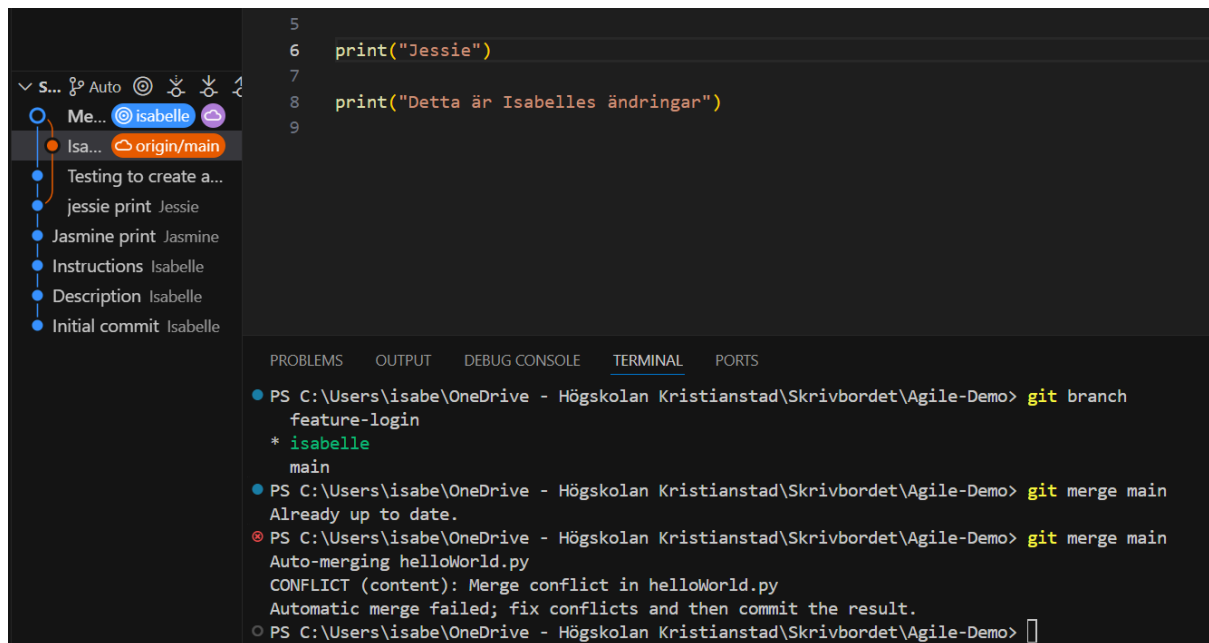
S... Auto

Me... isabelle

Isa... origin/main

Testing to create a...

jessie print Jessie

Jasmine print Jasmine

Instructions Isabelle

Description Isabelle

Initial commit Isabelle

5

6 print("Jessie")

7

8 print("Detta är Isabelles ändringar")

9

PROBLEMS OUTPUT DEBUG CONSOLE TERMINAL PORTS

PS C:\Users\isabe\OneDrive - Högskolan Kristianstad\Skrivbordet\Agile-Demo> git branch
feature-login
* isabelle
main
PS C:\Users\isabe\OneDrive - Högskolan Kristianstad\Skrivbordet\Agile-Demo> git merge main
Already up to date.
PS C:\Users\isabe\OneDrive - Högskolan Kristianstad\Skrivbordet\Agile-Demo> git merge main
Auto-merging helloWorld.py
CONFLICT (content): Merge conflict in helloWorld.py
Automatic merge failed; fix conflicts and then commit the result.
PS C:\Users\isabe\OneDrive - Högskolan Kristianstad\Skrivbordet\Agile-Demo>